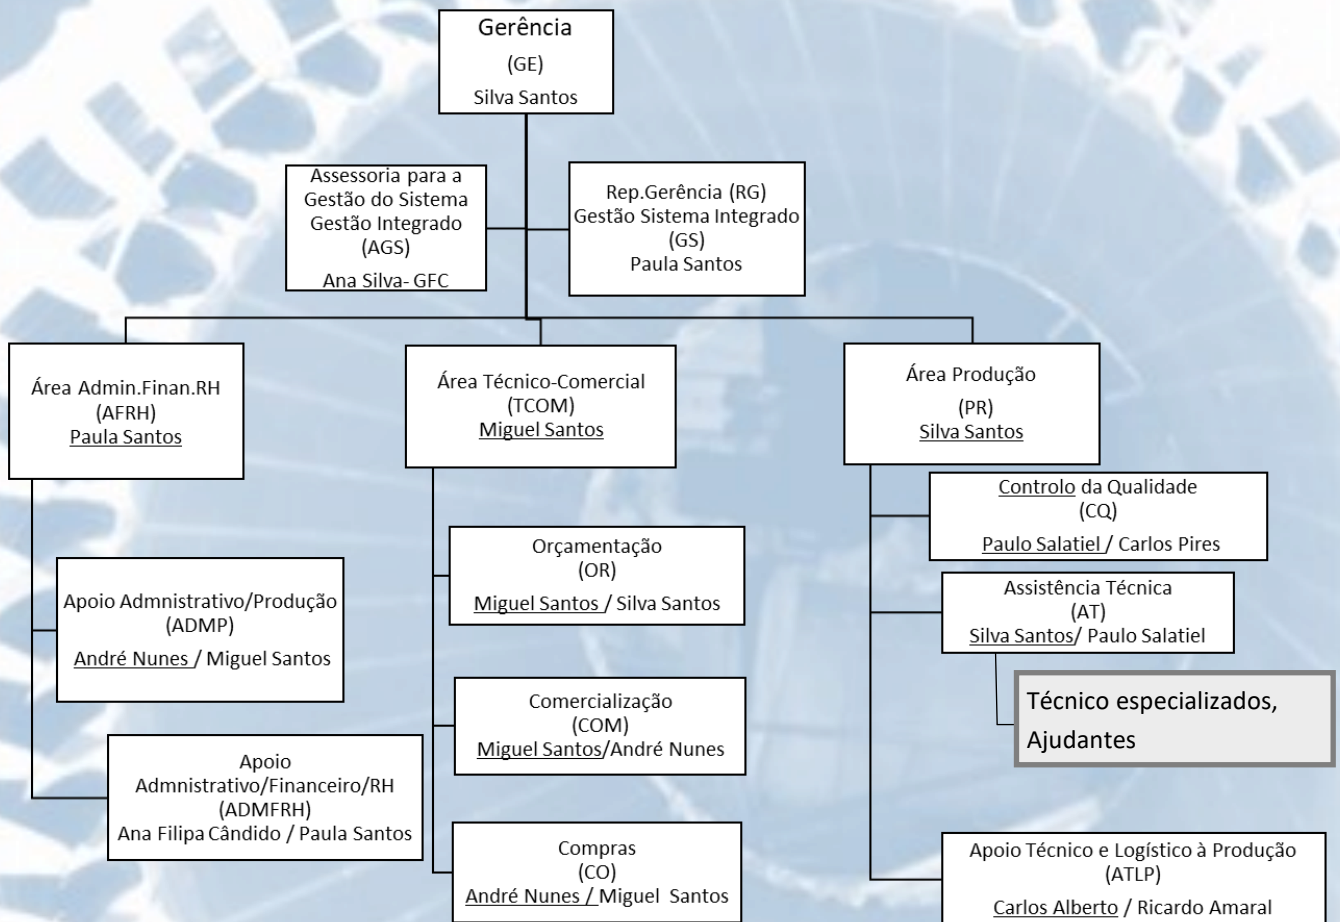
Gerência
(GE)
Silva Santos

Assessoria para a Gestão do Sistema Gestão Integrado
(AGS)
Ana Silva- GFC

Rep.Gerência (RG)
Gestão Sistema Integrado
(GS)
Paula Santos

Área Admin.Finan.RH
(AFRH)
Paula Santos

Apoio Admnistrativo/Produção
(ADMP)
André Nunes / Miguel Santos

Apoio Admnistrativo/Financeiro/RH
(ADMFRH)
Ana Filipa Cândido / Paula Santos

Área Técnico-Comercial
(TCOM)
Miguel Santos

Orçamentação
(OR)
Miguel Santos / Silva Santos

Comercialização
(COM)
Miguel Santos/André Nunes

Compras
(CO)
André Nunes / Miguel Santos

Área Produção
(PR)
Silva Santos

Controlo da Qualidade
(CQ)
Paulo Salatiel / Carlos Pires

Assistência Técnica
(AT)
Silva Santos/ Paulo Salatiel

Técnico especializados, Ajudantes

Apoio Técnico e Logístico à Produção
(ATLP)
Carlos Alberto / Ricardo Amaral